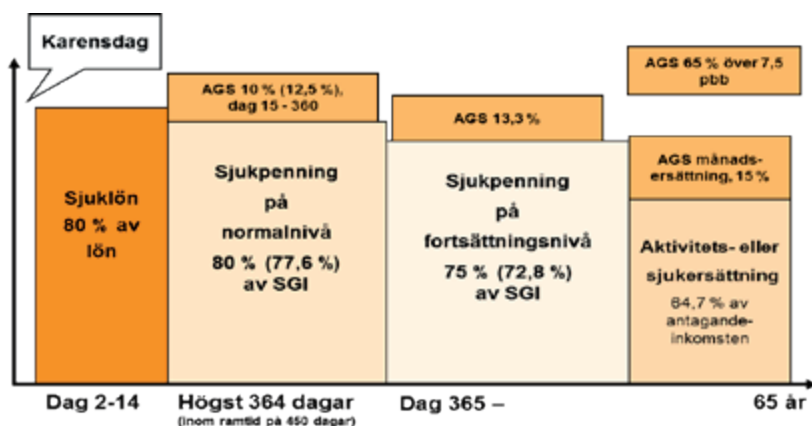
Karensdag

Sjuklön 80 % av lön

AGS 10 % (12,5 %), dag 15 - 360

Sjukpenning på normalnivå 80 % (77,6 %) av SGI

AGS 13,3 %

Sjukpenning på fortsättningsnivå 75 % (72,8 %) av SGI

AGS 65 % över 7,5 pbb

AGS månadsersättning, 15 %

Aktivitets- eller sjukersättning 64,7 % av antagandeinkomsten

Dag 2-14

Högst 364 dagar
(inom ramtid på 450 dagar)

Dag 365 –

65 år